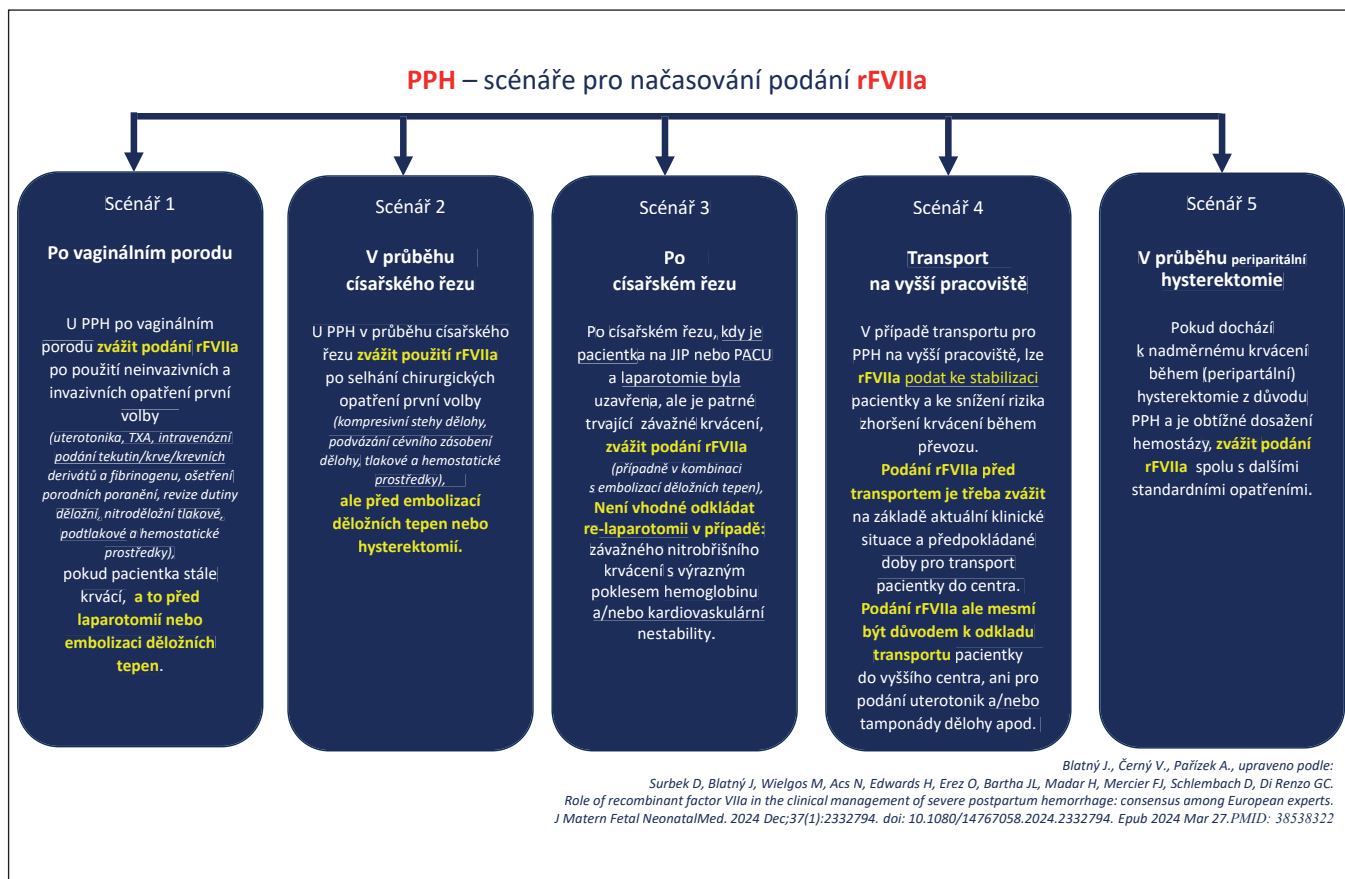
PPH – scénáře pro načasování podání rFVIIa

Scénář 1

Po vaginálním porodu

U PPH po vaginálním porodu zvážit podání rFVIIa po použití neinvazivních a invazivních opatření první volby (uterotonika, TXA, intravenózní podání tekutin/krve/krevních derivátů a fibrinogenu, ošetření porodních poranění, revize dutiny děložní, nitroděložní tlakové, podtlakové a hemostatické prostředky), pokud pacientka stále krvácí, a to před laparotomií nebo embolizací děložních tepen.

Scénář 2

V průběhu císařského řezu

U PPH v průběhu císařského řezu zvážit použití rFVIIa po selhání chirurgických opatření první volby (kompresivní stehy dělohy, podvázání cévního zásobení dělohy, tlakové a hemostatické prostředky), ale před embolizací děložních tepen nebo hysterektomií.

Scénář 3

Po císařském řezu

Po císařském řezu, kdy je pacientka na JIP nebo PACU a laparotomie byla uzavřena, ale je patrné trvající závažné krvácení, zvážit podání rFVIIa (případně v kombinaci s embolizací děložních tepen). Není vhodné odkládat re-laparotomii v případě: závažného nitrobřišního krvácení s výrazným poklesem hemoglobinu a/nebo kardiovaskulární nestability.

Scénář 4

Transport na vyšší pracoviště

V případě transportu pro PPH na vyšší pracoviště, lze rFVIIa podat ke stabilizaci pacientky a ke snížení rizika zhoršení krvácení během převozu. Podání rFVIIa před transportem je třeba zvážit na základě aktuální klinické situace a předpokládané doby pro transport pacientky do centra. Podání rFVIIa ale mesmí být důvodem k odkladu transportu pacientky do vyššího centra, ani pro podání uterotonik a/nebo tamponády dělohy apod.

Scénář 5

V průběhu peripartální hysterektomie

Pokud dochází k nadměrnému krvácení během (peripartální) hysterektomie z důvodu PPH a je obtížné dosažení hemostázy, zvážit podání rFVIIa spolu s dalšími standardními opatřeními.

Blatný J., Černý V., Pařízek A., upraveno podle:
Surbek D, Blatný J, Wielgos M, Acs N, Edwards H, Erez O, Bartha JL, Madar H, Mercier FJ, Schlembach D, Di Renzo GC. Role of recombinant factor VIIa in the clinical management of severe postpartum hemorrhage: consensus among European experts. J Matern Fetal NeonatalMed. 2024 Dec;37(1):2332794. doi: 10.1080/14767058.2024.2332794. Epub 2024 Mar 27.PMID: 38538322